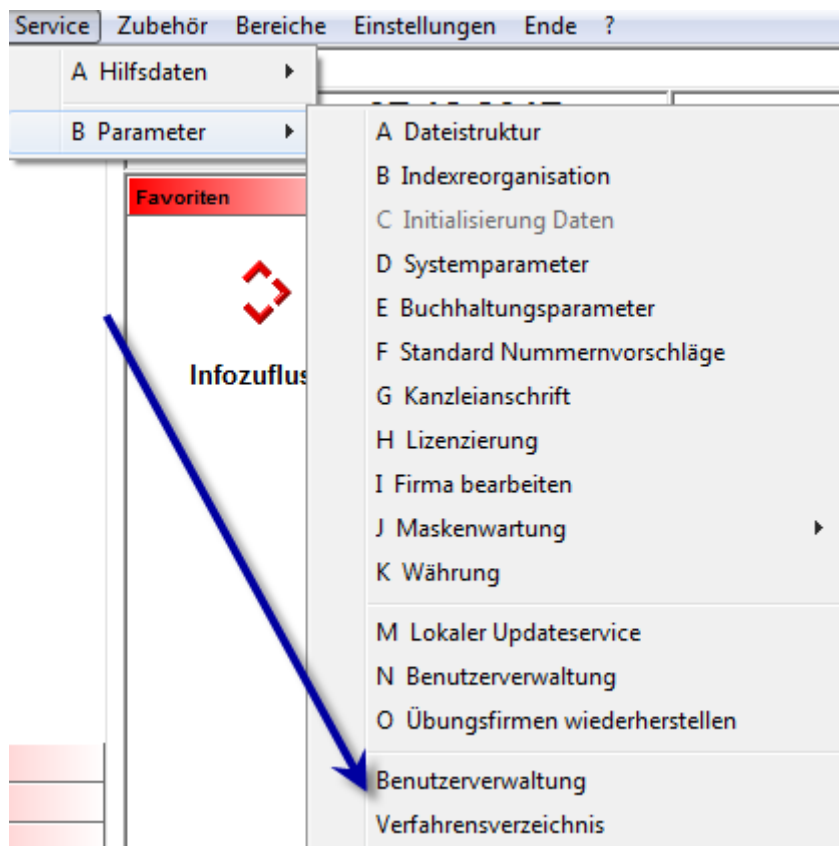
Service Zubehör Bereiche Einstellungen Ende ?

A Hilfsdaten

B Parameter

Favoriten

Infozuflus

A Dateistruktur
B Indexreorganisation
C Initialisierung Daten
D Systemparameter
E Buchhaltungsparameter
F Standard Nummernvorschläge
G Kanzleianschrift
H Lizenzierung
I Firma bearbeiten
J Maskenwartung
K Währung

M Lokaler Updateservice
N Benutzerverwaltung
O Übungsfirmen wiederherstellen

Benutzerverwaltung
Verfahrensverzeichnis